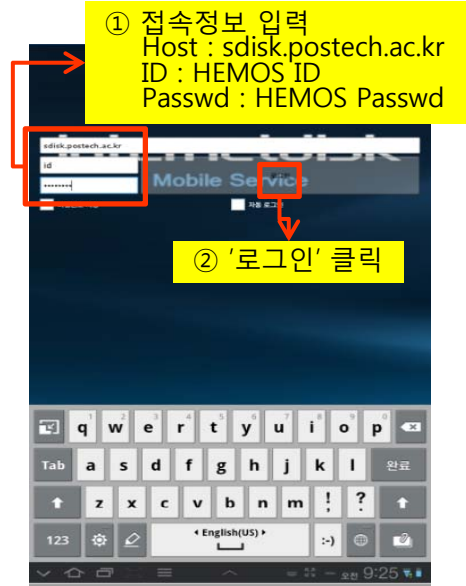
① 접속정보 입력
Host : sdisk.postech.ac.kr
ID : HEMOS ID
Passwd : HEMOS Passwd

sdisk.postech.ac.kr
id
••••••••

Mobile Service

자동 로그인

② '로그인' 클릭

q w e r t y u i o p
Tab a s d f g h j k l 완료
z x c v b n m ! ?
123 English(US) :-)

오전 9:25